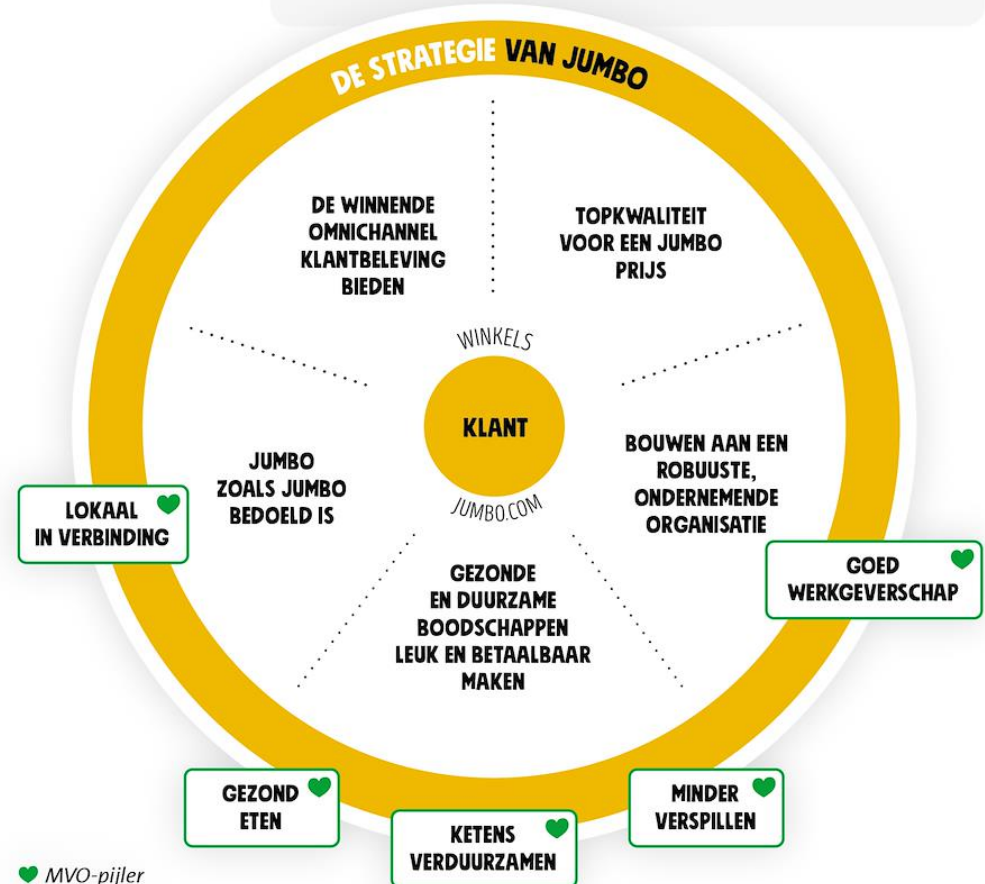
DE STRATEGIE VAN JUMBO

DE WINNENDE OMNICHANNEL KLANTBELEVING BIEDEN

TOPKWALITEIT VOOR EEN JUMBO PRIJS

WINKELS

KLANT

JUMBO.COM

JUMBO ZOALS JUMBO BEDOELD IS

BOUWEN AAN EEN ROBUUSTE, ONDERNEMENDE ORGANISATIE

LOKAAL IN VERBINDING

GOED WERKGEVERSCHAP

GEZONDE EN DUURZAME BOODSCHAPPEN LEUK EN BETAALBAAR MAKEN

GEZOND ETEN

MINDER VERSPILLEN

KETENS VERDUURZAMEN

MVO-pijler